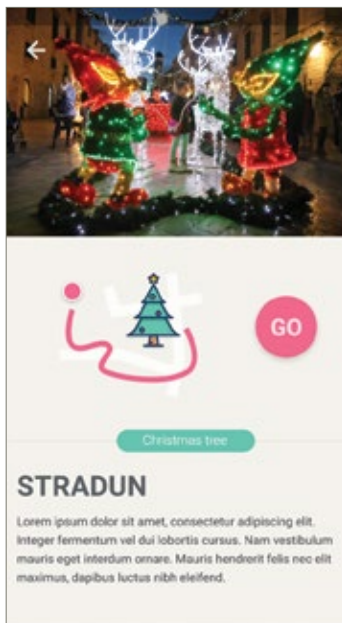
GO

Christmas tree

STRADUN

Lorem ipsum dolor sit amet, consectetur adipiscing elit. Integer fermentum vel dui lobortis cursus. Nam vestibulum mauris eget interdum ornare. Mauris hendrerit felis nec elit maximus, dapibus luctus nibh eleifend.